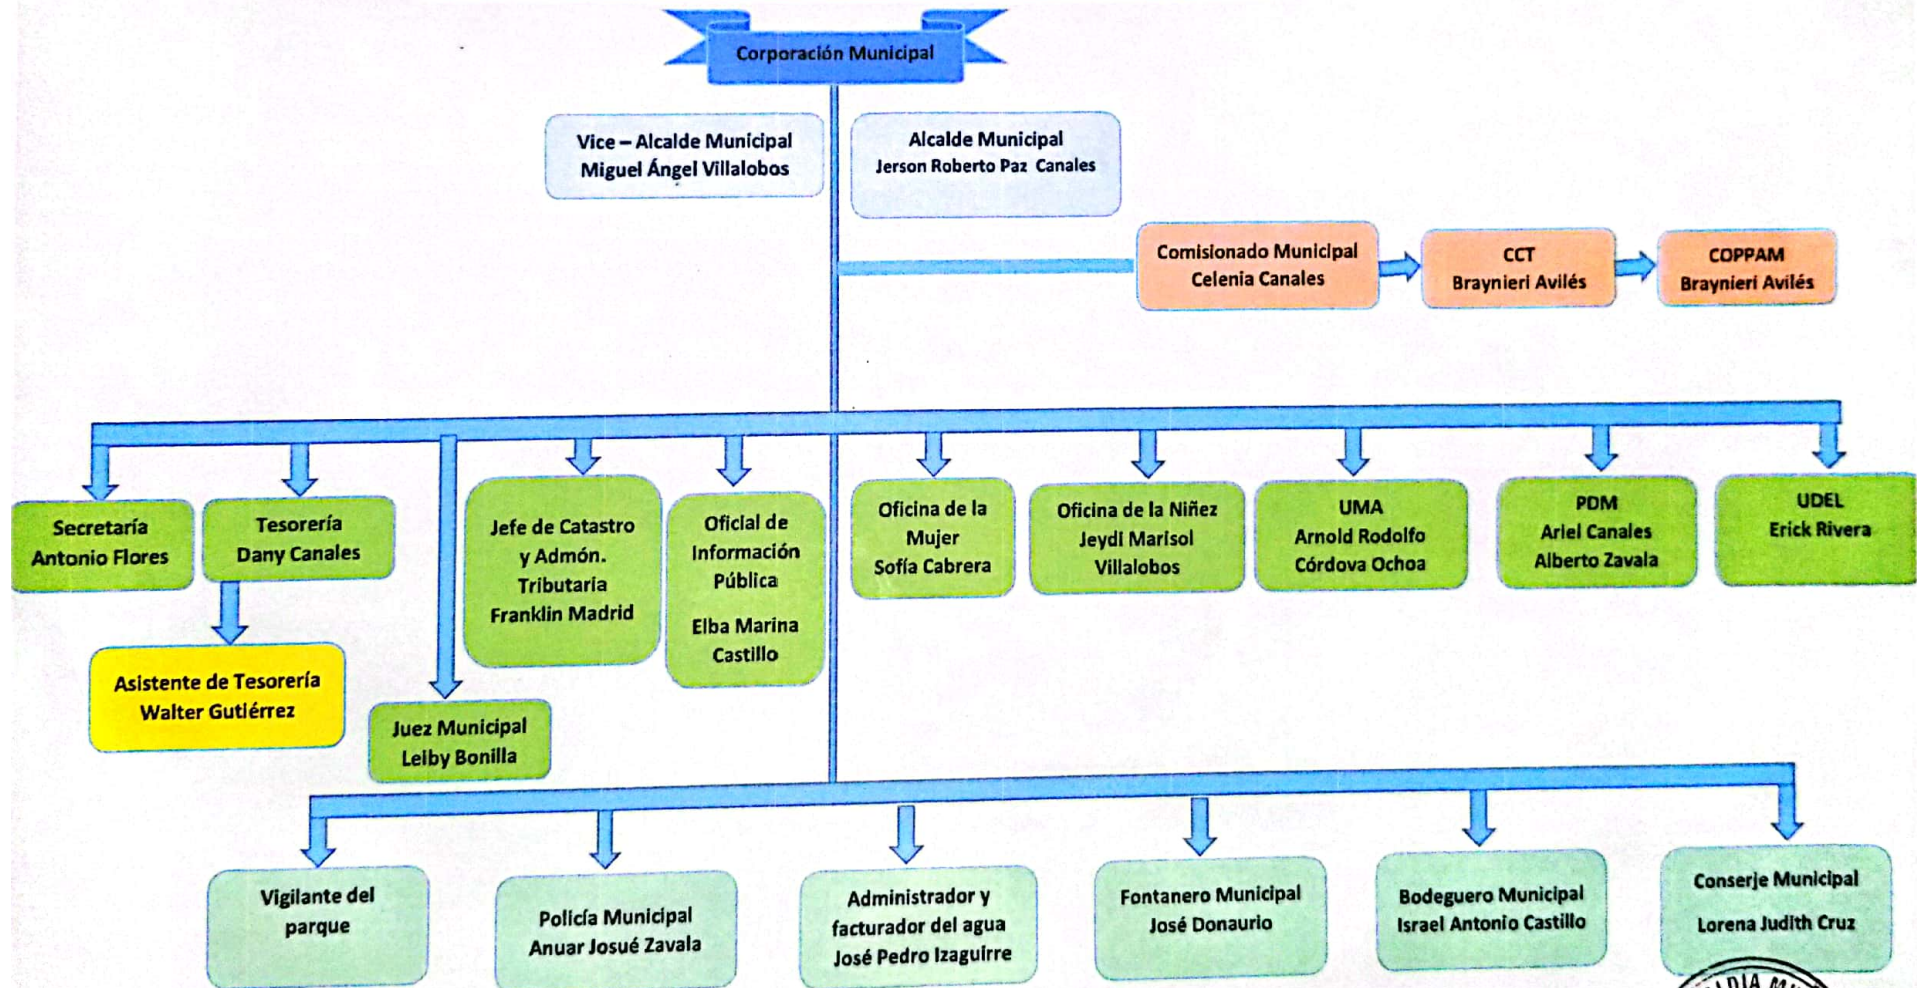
Corporación Municipal

Vice – Alcalde Municipal
Miguel Ángel Villalobos

Alcalde Municipal
Jerson Roberto Paz Canales

Comisionado Municipal
Celenia Canales

CCT
Braynieri Avilés

COPPAM
Braynieri Avilés

Secretaría
Antonio Flores

Tesorería
Dany Canales

Asistente de Tesorería
Walter Gutiérrez

Jefe de Catastro y Admón. Tributaria
Franklin Madrid

Oficial de Información Pública
Elba Marina Castillo

Juez Municipal
Leiby Bonilla

Oficina de la Mujer
Sofía Cabrera

Oficina de la Niñez
Jeydi Marisol Villalobos

UMA
Arnold Rodolfo Córdova Ochoa

PDM
Ariel Canales
Alberto Zavala

UDEL
Erick Rivera

Vigilante del parque

Policía Municipal
Anuar Josué Zavala

Administrador y facturador del agua
José Pedro Izaguirre

Fontanero Municipal
José Donaurio

Bodeguero Municipal
Israel Antonio Castillo

Conserje Municipal
Lorena Judith Cruz

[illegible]